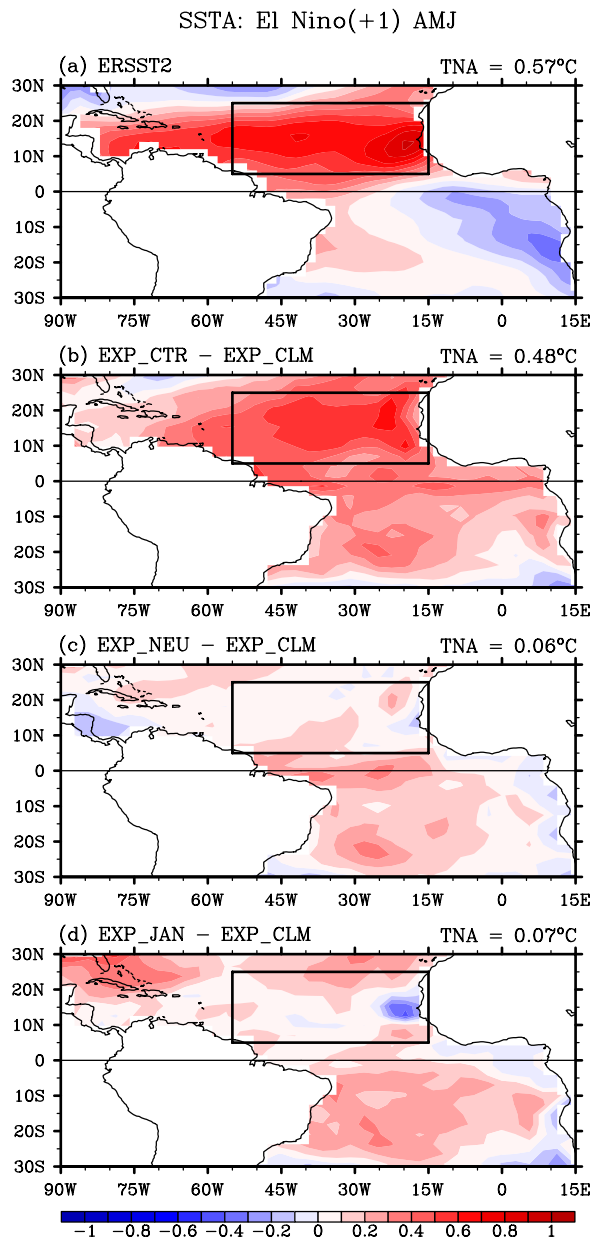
SSTA: El Nino(+1) AMJ

(a) ERSST2
TNA = 0.57°C

30N
20N
10N
0
10S
20S
30S
90W 75W 60W 45W 30W 15W 0 15E

(b) EXP_CTR – EXP_CLM
TNA = 0.48°C

30N
20N
10N
0
10S
20S
30S
90W 75W 60W 45W 30W 15W 0 15E

(c) EXP_NEU – EXP_CLM
TNA = 0.06°C

30N
20N
10N
0
10S
20S
30S
90W 75W 60W 45W 30W 15W 0 15E

(d) EXP_JAN – EXP_CLM
TNA = 0.07°C

30N
20N
10N
0
10S
20S
30S
90W 75W 60W 45W 30W 15W 0 15E

−1 −0.8 −0.6 −0.4 −0.2 0 0.2 0.4 0.6 0.8 1